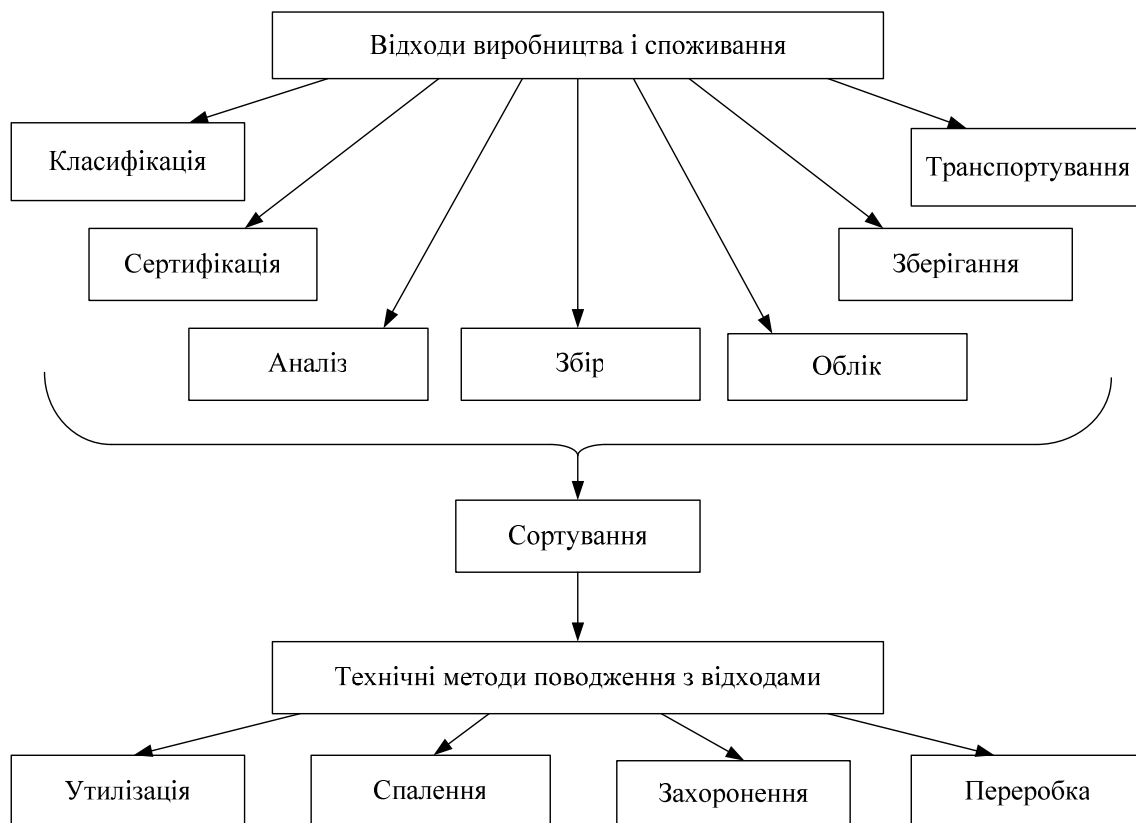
Відходи виробництва і споживання

Класифікація

Транспортування

Сертифікація

Зберігання

Аналіз

Збір

Облік

Сортування

Технічні методи поводження з відходами

Утилізація

Спалення

Захоронення

Переробка